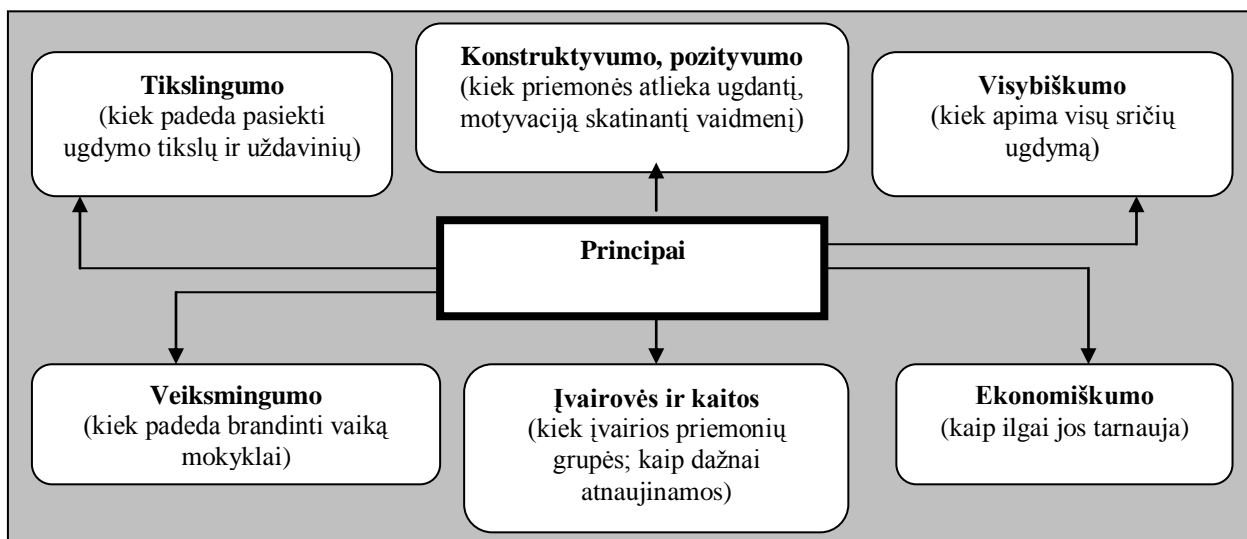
**Tikslingumo**
(kiek padeda pasiekti ugdymo tikslų ir uždavinių)

**Konstruktyvumo, pozityvumo**
(kiek priemonės atlieka ugdantį, motyvaciją skatinantį vaidmenį)

**Visybiškumo**
(kiek apima visų sričių ugdymą)

**Principai**

**Veiksmingumo**
(kiek padeda brandinti vaiką mokyklai)

**Įvairovės ir kaitos**
(kiek įvairios priemonių grupės; kaip dažnai atnaujinamos)

**Ekonomiškumo**
(kaip ilgai jos tarnauja)